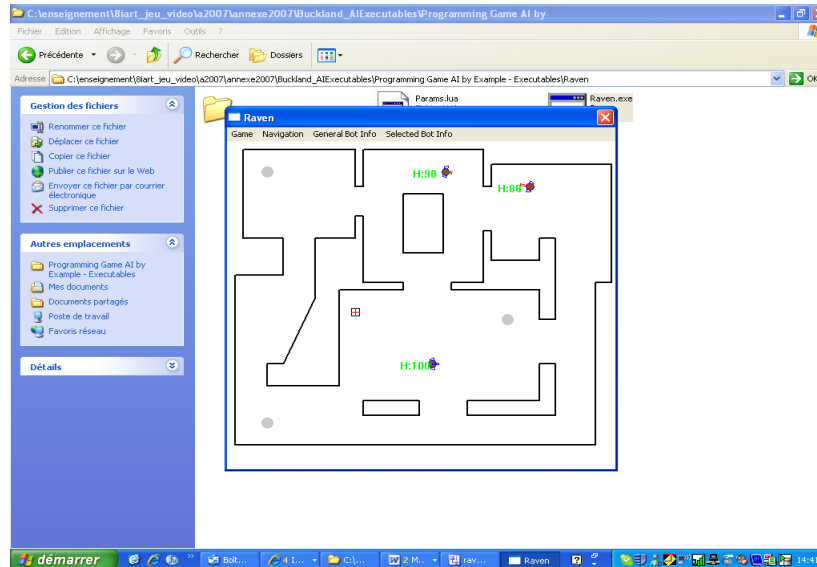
C:\enseignement\8iart_jeu_video\a2007\annexe2007\Buckland_AIExecutables\Programming Game AI by

Fichier Edition Affichage Favoris Outils ?

Précédente Rechercher Dossiers

Adresse C:\enseignement\8iart_jeu_video\a2007\annexe2007\Buckland_AIExecutables\Programming Game AI by Example - Executables\Raven OK

Gestion des fichiers

Renommer ce fichier
Déplacer ce fichier
Copier ce fichier
Publier ce fichier sur le Web
Envoyer ce fichier par courrier électronique
Supprimer ce fichier

Autres emplacements

Programming Game AI by Example - Executables
Mes documents
Documents partagés
Poste de travail
Favoris réseau

Détails

Params.lua

Raven.exe

Raven

Game Navigation General Bot Info Selected Bot Info

H:90

H:80

H:100

démarrer Boît... 4 I... C:\... 2 M... rav... Raven 14:4